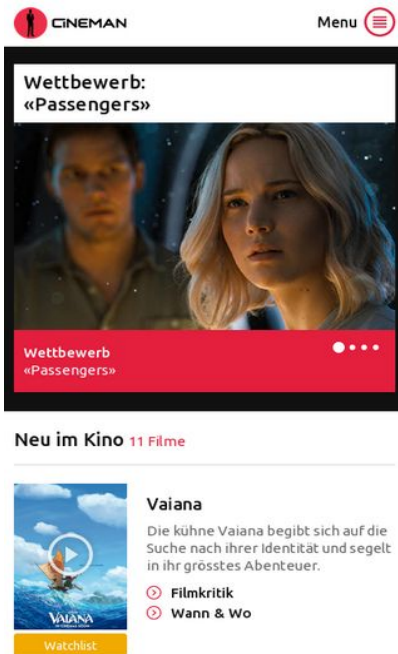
CINEMAN

Menu

Wettbewerb: «Passengers»

Wettbewerb
«Passengers»

Neu im Kino 11 Filme

VAIANA

Watchlist

Vaiana

Die kühne Vaiana begibt sich auf die Suche nach ihrer Identität und segelt in ihr grösstes Abenteuer.

Filmkritik

Wann & Wo